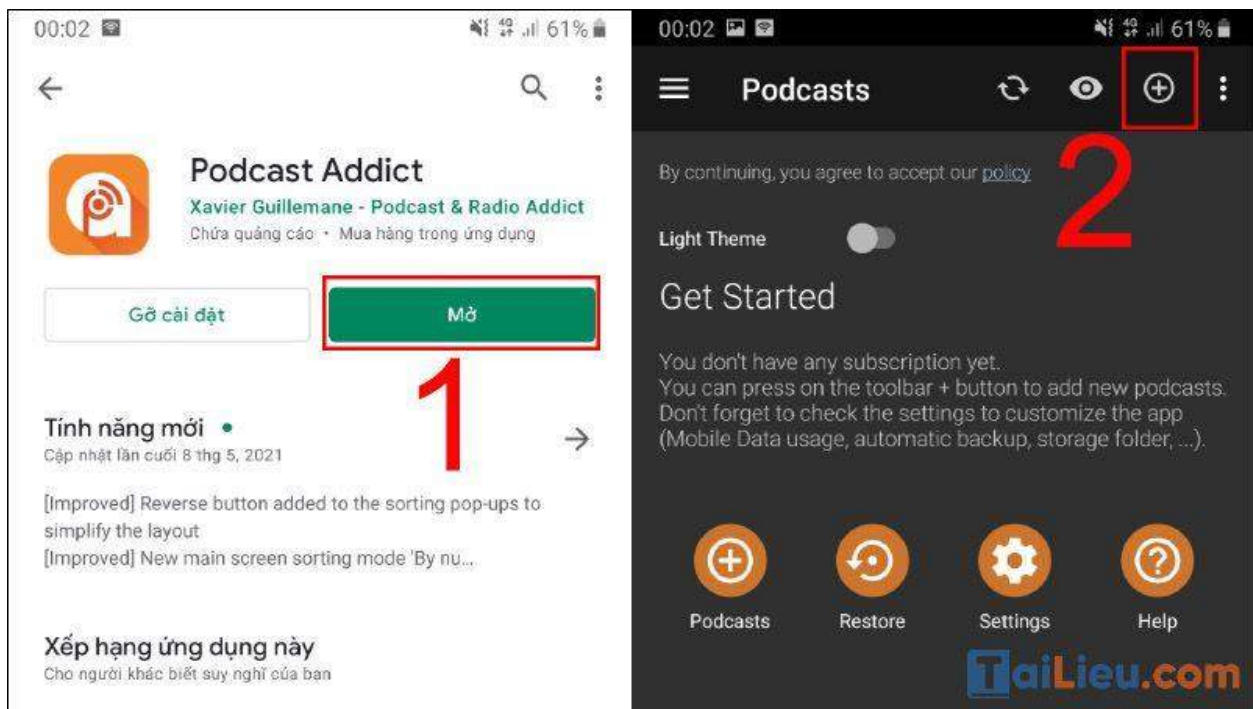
00:02 61%

Podcast Addict

Xavier Guillemane - Podcast & Radio Addict

Chứa quảng cáo • Mua hàng trong ứng dụng

Gỡ cài đặt

Mở

1

Tính năng mới •

Cập nhật lần cuối 8 thg 5, 2021

[Improved] Reverse button added to the sorting pop-ups to simplify the layout
[Improved] New main screen sorting mode 'By nu...

Xếp hạng ứng dụng này

Cho người khác biết suy nghĩ của bạn

00:02 61%

Podcasts

2

By continuing, you agree to accept our policy

Light Theme

Get Started

You don't have any subscription yet.
You can press on the toolbar + button to add new podcasts.
Don't forget to check the settings to customize the app (Mobile Data usage, automatic backup, storage folder, ...).

Podcasts

Restore

Settings

Help

TaiLieu.com